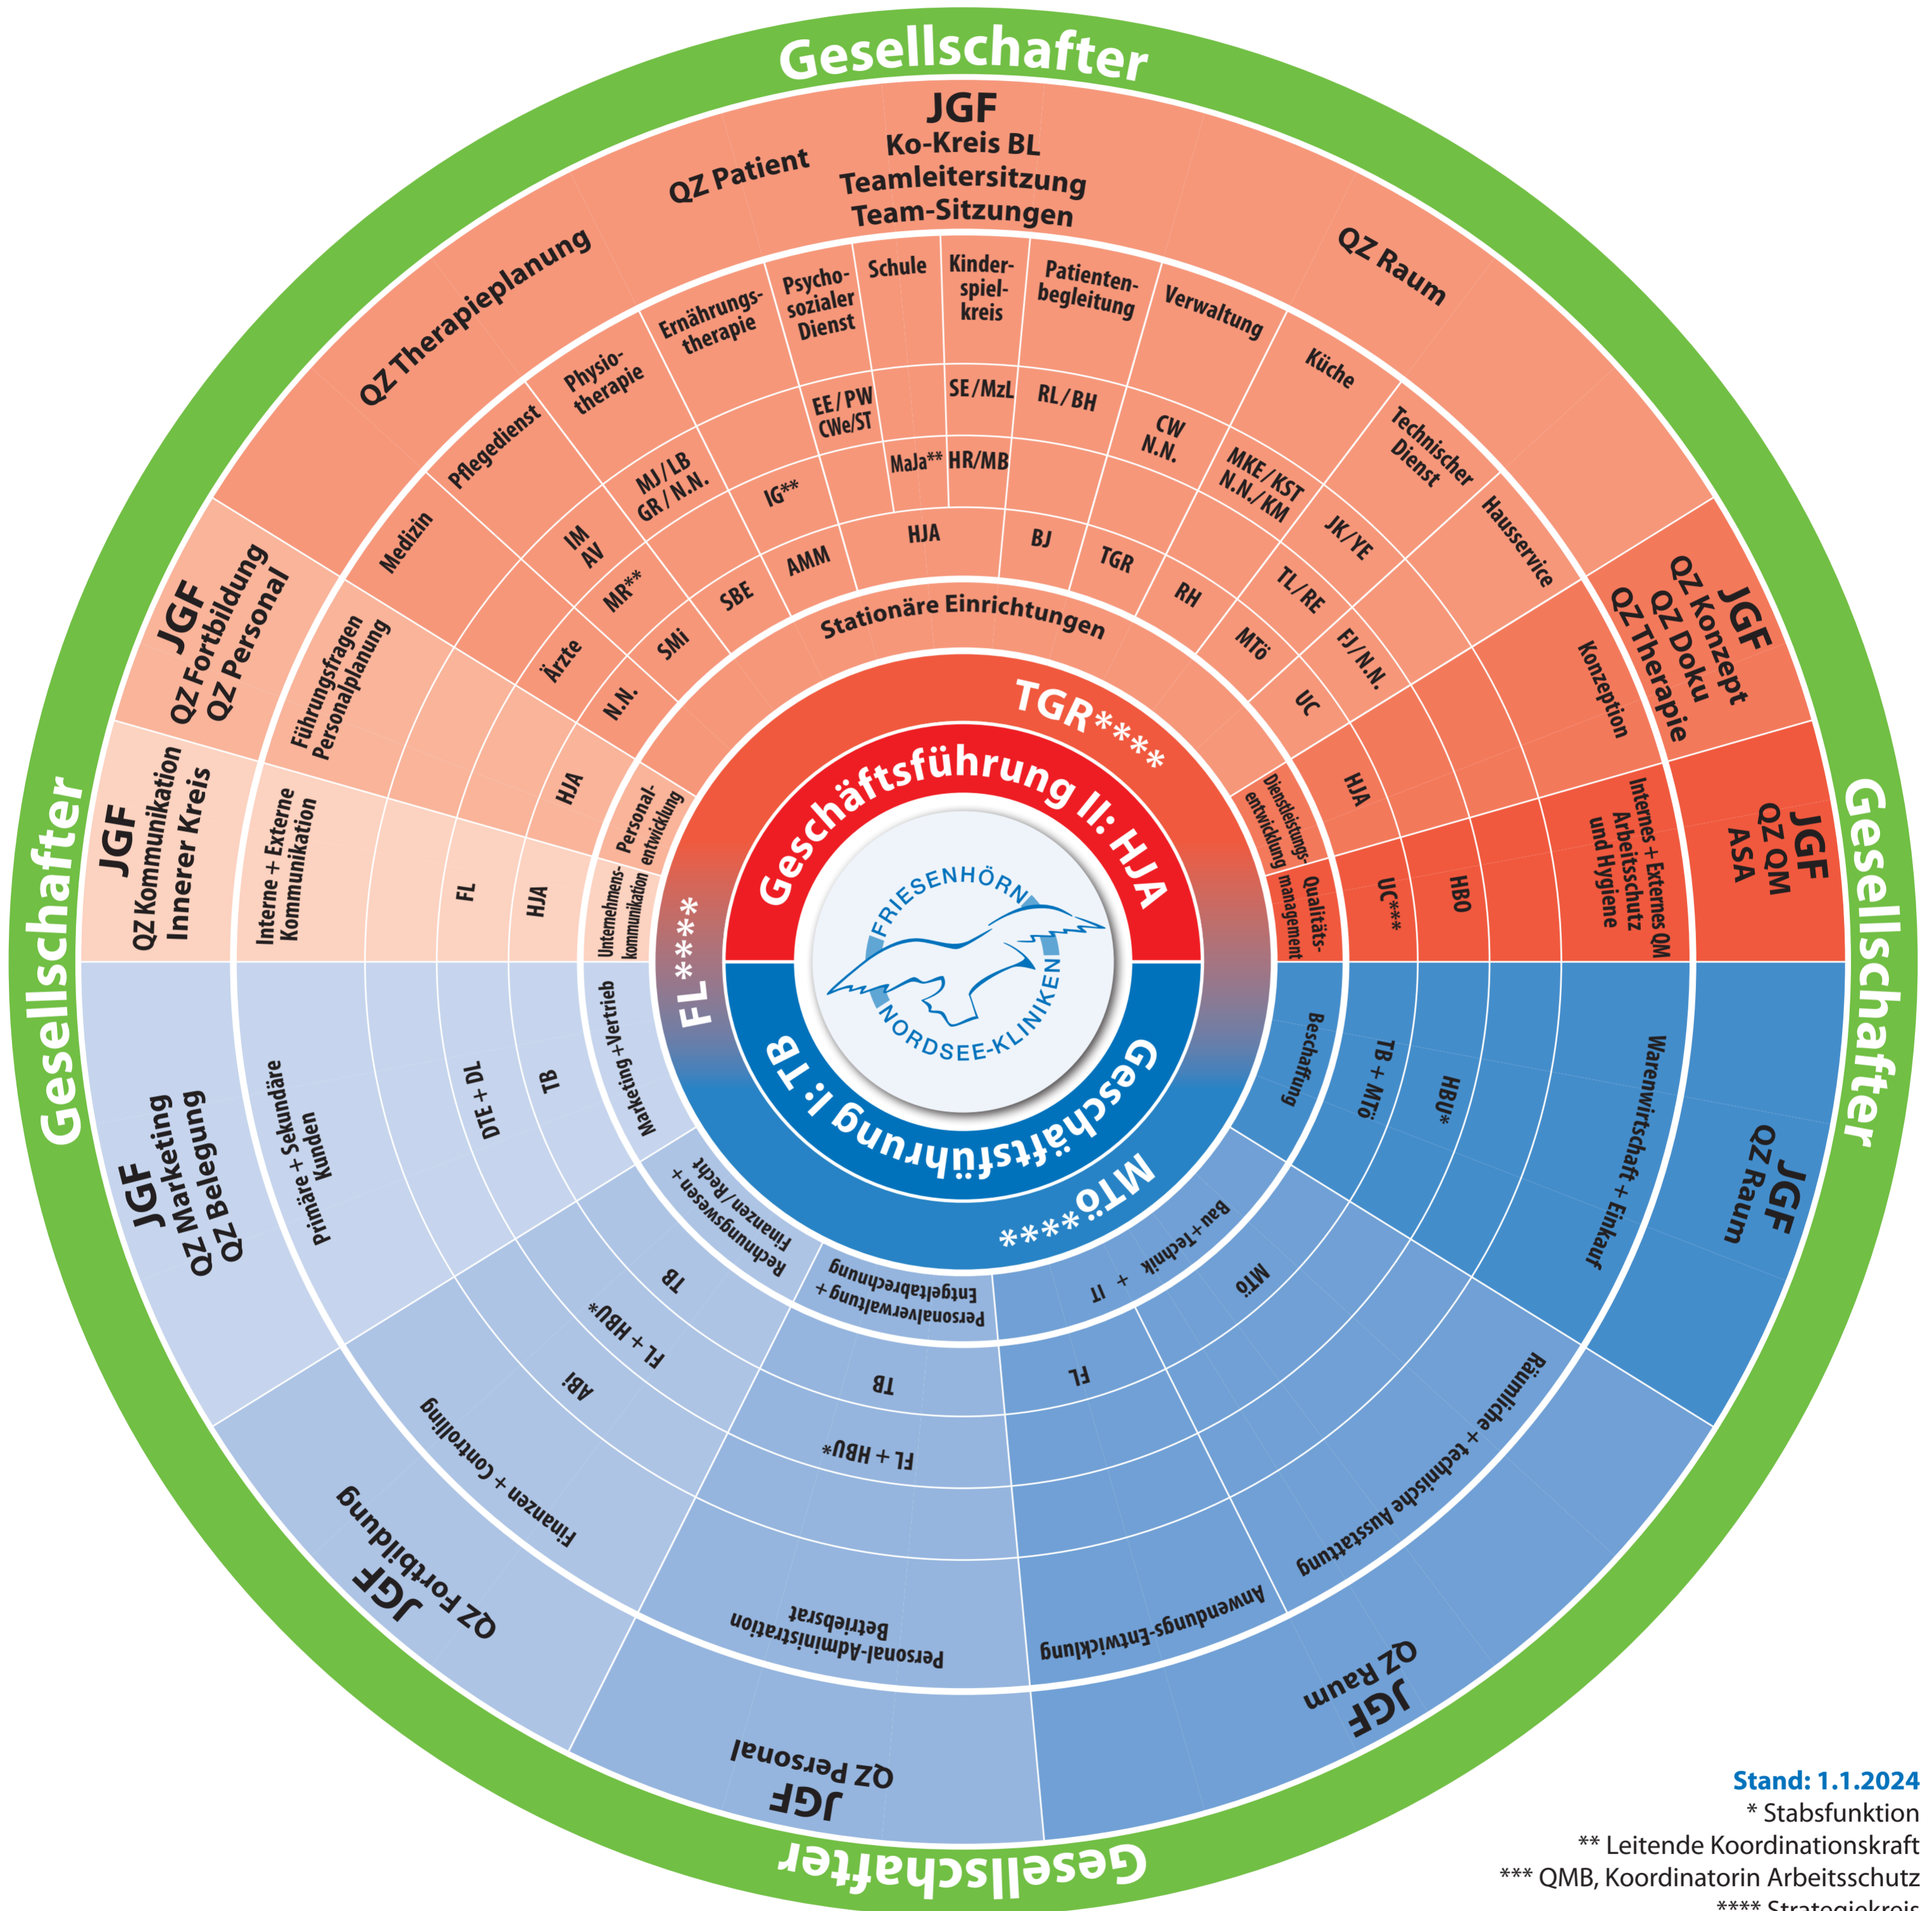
Gesellschafter

JGF
Ko-Kreis BL
Teamleitersitzung
Team-Sitzungen

QZ Patient

QZ Therapieplanung

QZ Raum

Psycho-sozialer Dienst
Schule
Kinder-spiel-kreis
Patienten-begleitung
Verwaltung
Ernährungs-therapie
Physio-therapie
Pflegedienst
Medizin
Küche
Technischer Dienst
Hausservice

EE/PW CWe/ST
SE/MzL
RL/BH
CW N.N.
MKE/KST N.N./KM
JK/YE
MJ/LB GR/N.N.
IG**
MaJa**
HR/MB
IM AV
MR**
Ärzte
N.N.
SMi
SBE
AMM
HJA
BJ
TGR
RH
TL/RE
MTö
FJ/N.N.
UC

Stationäre Einrichtungen

JGF
QZ Fortbildung
QZ Personal

Führungsfragen Personalplanung

JGF
QZ Konzept
QZ Doku
QZ Therapie

Konzeption

JGF
QZ Kommunikation
Innerer Kreis

Interne + Externe Kommunikation
FL
HJA
HJA
Personal-entwicklung
Unternehmens-kommunikation

TGR****
Geschäftsführung II: HJA
FRIESENHÖRN
NORDSEE-KLINIKEN
FL****
Geschäftsführung I: TB
MTö****

Dienstleistungs-entwicklung
Qualitäts-management
HJA
UC***
HBO
Internes + Externes QM Arbeitsschutz und Hygiene

JGF
QZ QM
ASA

Gesellschafter

JGF
QZ Marketing
QZ Belegung

Primäre + Sekundäre Kunden
DTE + DL
TB
Marketing + Vertrieb

Beschaffung
TB + MTö
HBU*
Warenwirtschaft + Einkauf

JGF
QZ Raum

Rechnungswesen + Finanzen / Recht
TB
FL + HBU*
ABi
Finanzen + Controlling

JGF
QZ Fortbildung

Personalverwaltung + Entgeltabrechnung
TB
FL + HBU*
Personal-Administration Betriebsrat

JGF
QZ Personal

Bau + Technik + IT
MTö
FL
Räumliche + technische Ausstattung
Anwendungs-Entwicklung

JGF
QZ Raum

Gesellschafter

Gesellschafter

Stand: 1.1.2024
* Stabsfunktion
** Leitende Koordinationskraft
*** QMB, Koordinatorin Arbeitsschutz
**** Strategiekreis